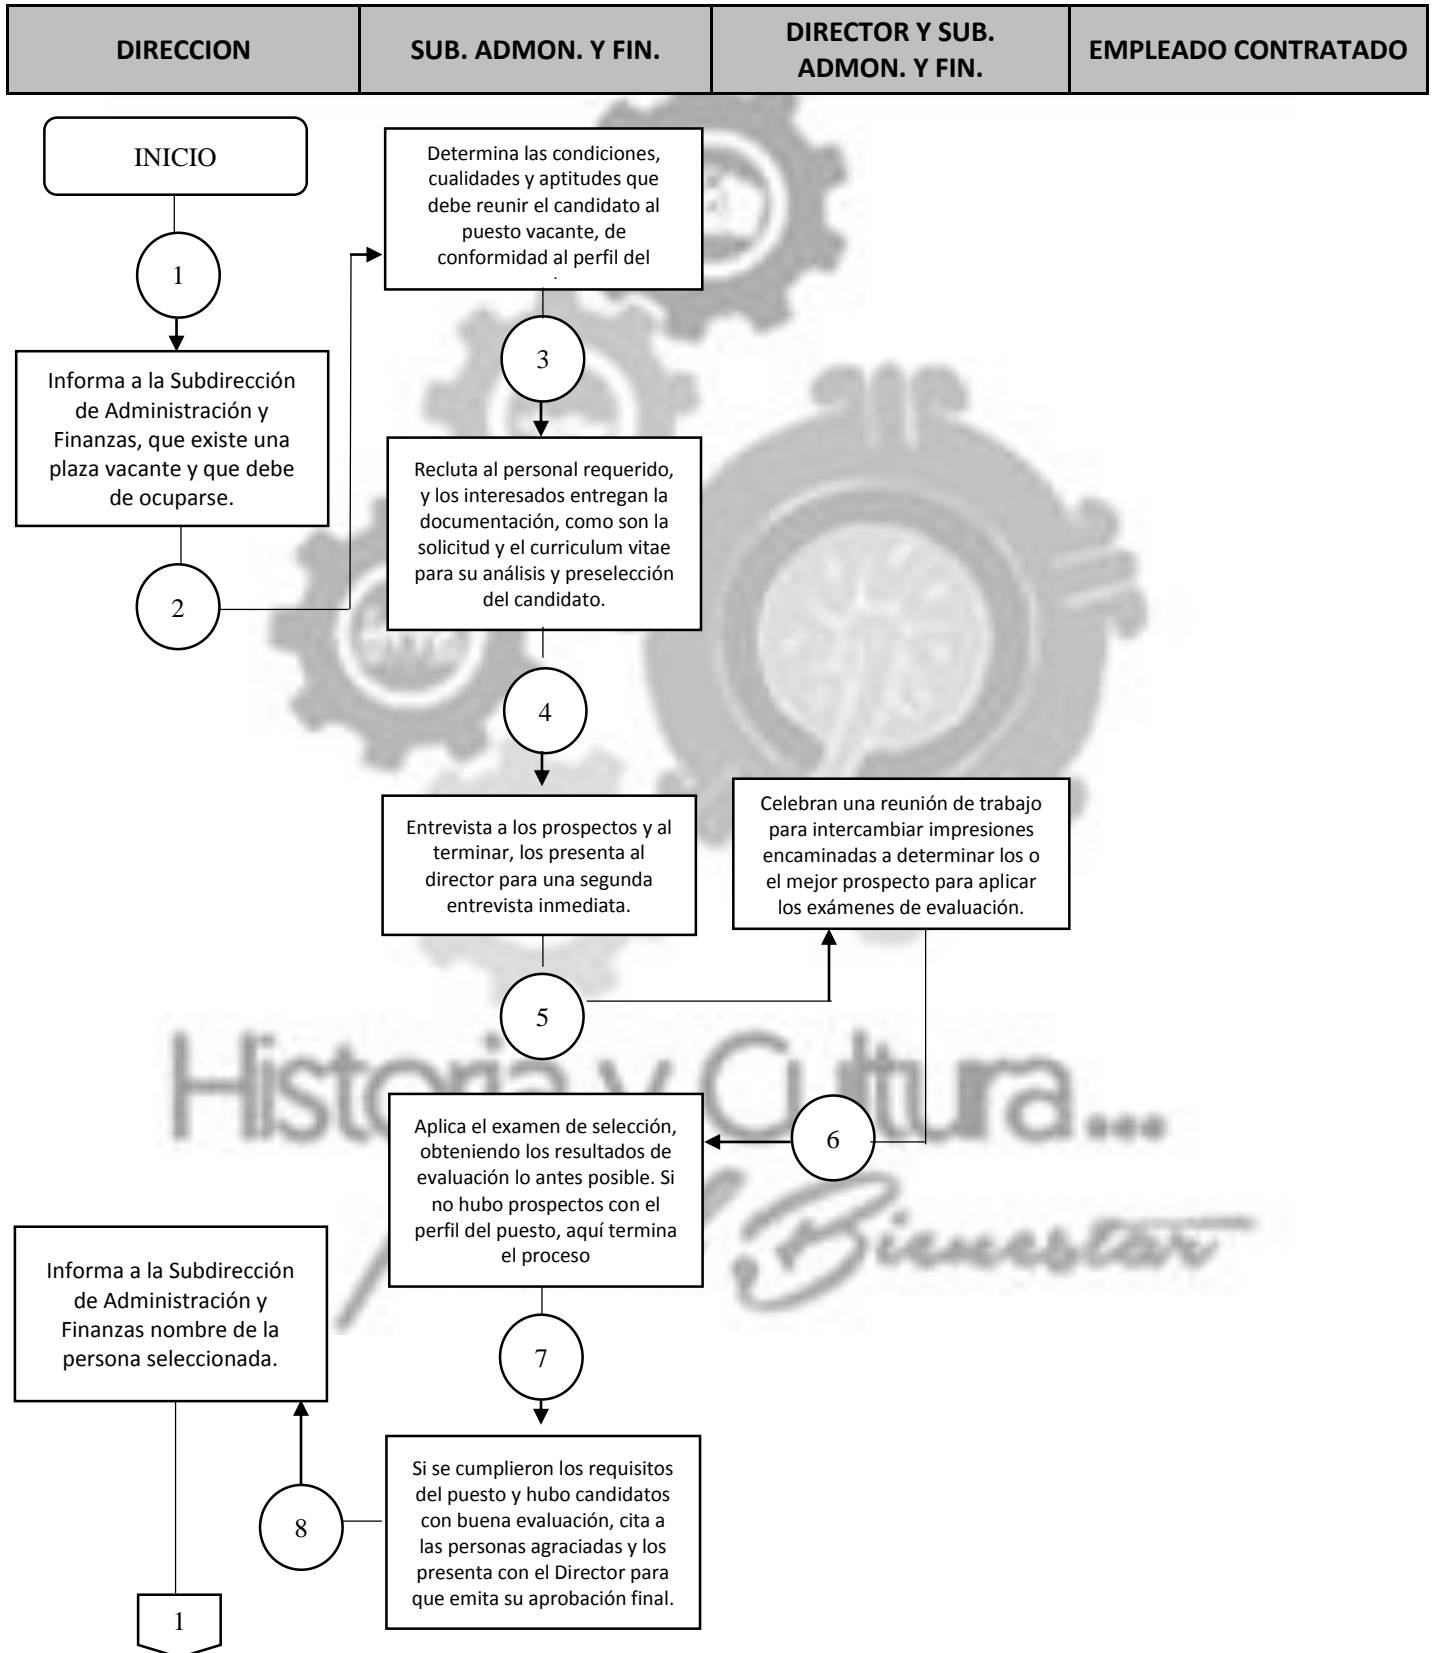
| DIRECCION | SUB. ADMON. Y FIN. | DIRECTOR Y SUB. ADMON. Y FIN. | EMPLEADO CONTRATADO |
|---|---|---|---|

INICIO

1

Informa a la Subdirección de Administración y Finanzas, que existe una plaza vacante y que debe de ocuparse.

2

Determina las condiciones, cualidades y aptitudes que debe reunir el candidato al puesto vacante, de conformidad al perfil del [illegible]

3

Recluta al personal requerido, y los interesados entregan la documentación, como son la solicitud y el curriculum vitae para su análisis y preselección del candidato.

4

Entrevista a los prospectos y al terminar, los presenta al director para una segunda entrevista inmediata.

Celebran una reunión de trabajo para intercambiar impresiones encaminadas a determinar los o el mejor prospecto para aplicar los exámenes de evaluación.

5

Historia y Cultura...

Bienestar

6

Aplica el examen de selección, obteniendo los resultados de evaluación lo antes posible. Si no hubo prospectos con el perfil del puesto, aquí termina el proceso

7

Informa a la Subdirección de Administración y Finanzas nombre de la persona seleccionada.

8

Si se cumplieron los requisitos del puesto y hubo candidatos con buena evaluación, cita a las personas agraciadas y los presenta con el Director para que emita su aprobación final.

1